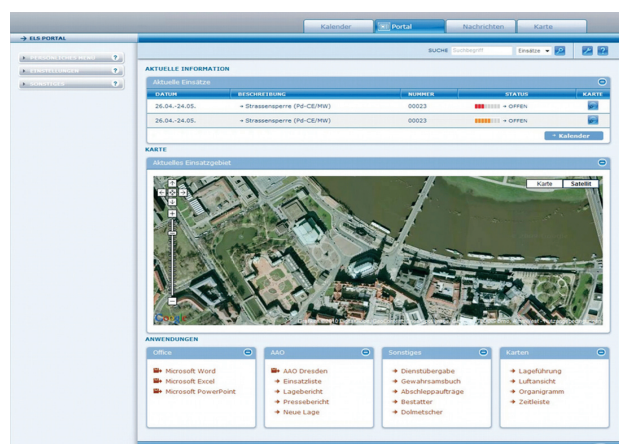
Kalender | Portal | Nachrichten | Karte

→ ELS PORTAL

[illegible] ?
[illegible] ?
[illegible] ?

SUCHE Suchbegriff Einsätze

AKTUELLE INFORMATION

Aktuelle Einsätze

| DATUM | BESCHREIBUNG | NUMMER | STATUS | KARTE |
|---|---|---|---|---|
| 26.04.-24.05. | → Strassensperre (Pd-CE/MW) | 00023 | → OFFEN | |
| 26.04.-24.05. | → Strassensperre (Pd-CE/MW) | 00023 | → OFFEN | |

→ Kalender

KARTE

Aktuelles Einsatzgebiet

Karte Satellit

ANWENDUNGEN

Office
Microsoft Word
Microsoft Excel
Microsoft PowerPoint

AAO
AAO Dresden
→ Einsatzliste
→ Lagebericht
→ Pressebericht
→ Neue Lage

Sonstiges
→ Dienstübergabe
→ Gewahrsamsbuch
→ Abschleppaufträge
→ Bestatter
→ Dolmetscher

Karten
→ Lageführung
→ Luftansicht
→ Organigramm
→ Zeitleiste